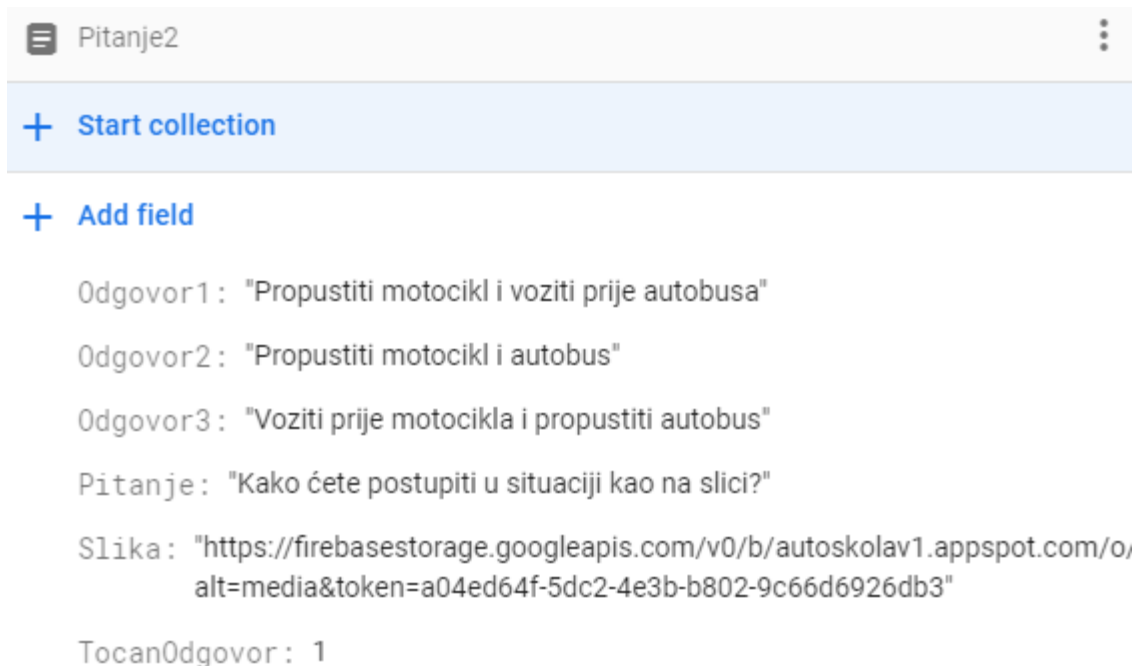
Pitanje2

+ Start collection

+ Add field

Odgovor1: "Propustiti motocikl i voziti prije autobusa"

Odgovor2: "Propustiti motocikl i autobus"

Odgovor3: "Voziti prije motocikla i propustiti autobus"

Pitanje: "Kako ćete postupiti u situaciji kao na slici?"

Slika: "https://firebasestorage.googleapis.com/v0/b/autoskolav1.appspot.com/o/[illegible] alt=media&token=a04ed64f-5dc2-4e3b-b802-9c66d6926db3"

TocanOdgovor: 1